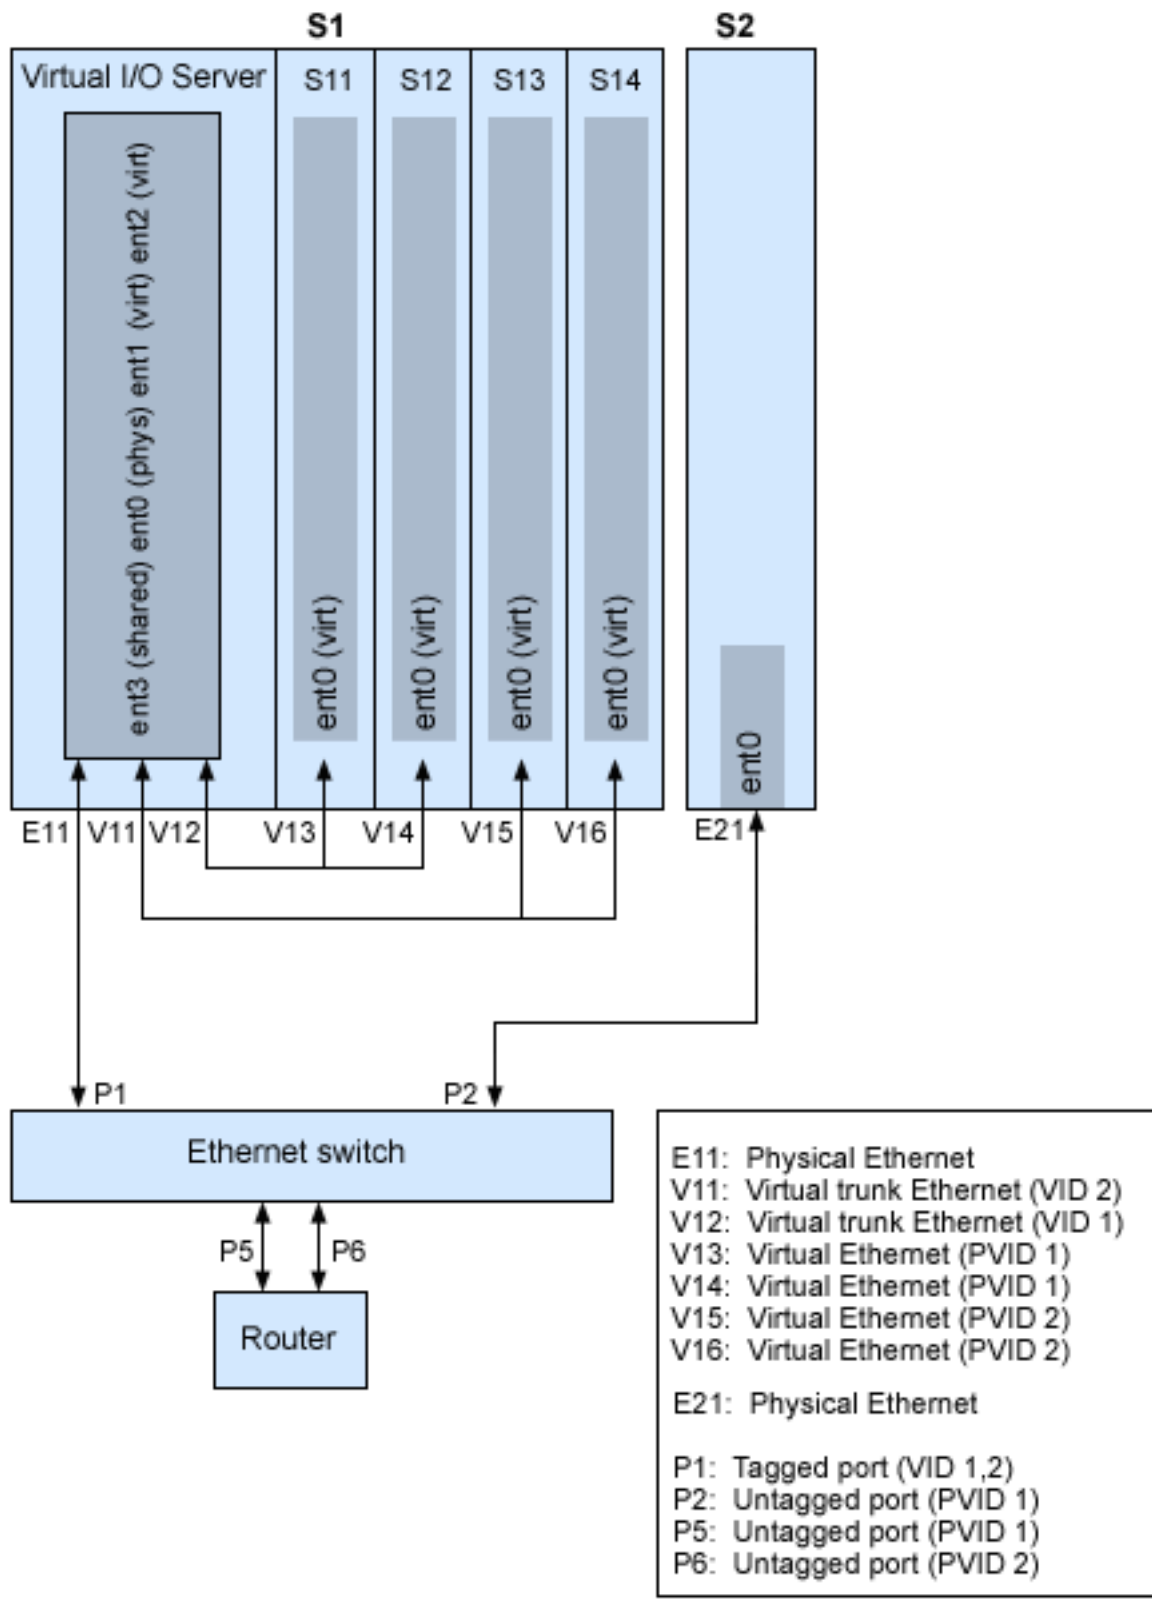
S1

S2

Virtual I/O Server

S11

S12

S13

S14

ent3 (shared) ent0 (phys) ent1 (virt) ent2 (virt)

ent0 (virt)

ent0 (virt)

ent0 (virt)

ent0 (virt)

ent0

E11 V11 V12 V13 V14 V15 V16

E21

P1

P2

Ethernet switch

P5

P6

Router

E11: Physical Ethernet
V11: Virtual trunk Ethernet (VID 2)
V12: Virtual trunk Ethernet (VID 1)
V13: Virtual Ethernet (PVID 1)
V14: Virtual Ethernet (PVID 1)
V15: Virtual Ethernet (PVID 2)
V16: Virtual Ethernet (PVID 2)

E21: Physical Ethernet

P1: Tagged port (VID 1,2)
P2: Untagged port (PVID 1)
P5: Untagged port (PVID 1)
P6: Untagged port (PVID 2)